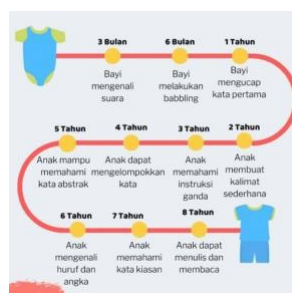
3 Bulan
Bayi mengenali suara

6 Bulan
Bayi melakukan babbling

1 Tahun
Bayi mengucap kata pertama

5 Tahun
Anak mampu memahami kata abstrak

4 Tahun
Anak dapat mengelompokkan kata

3 Tahun
Anak memahami instruksi ganda

2 Tahun
Anak membuat kalimat sederhana

6 Tahun
Anak mengenali huruf dan angka

7 Tahun
Anak memahami kata kiasan

8 Tahun
Anak dapat menulis dan membaca